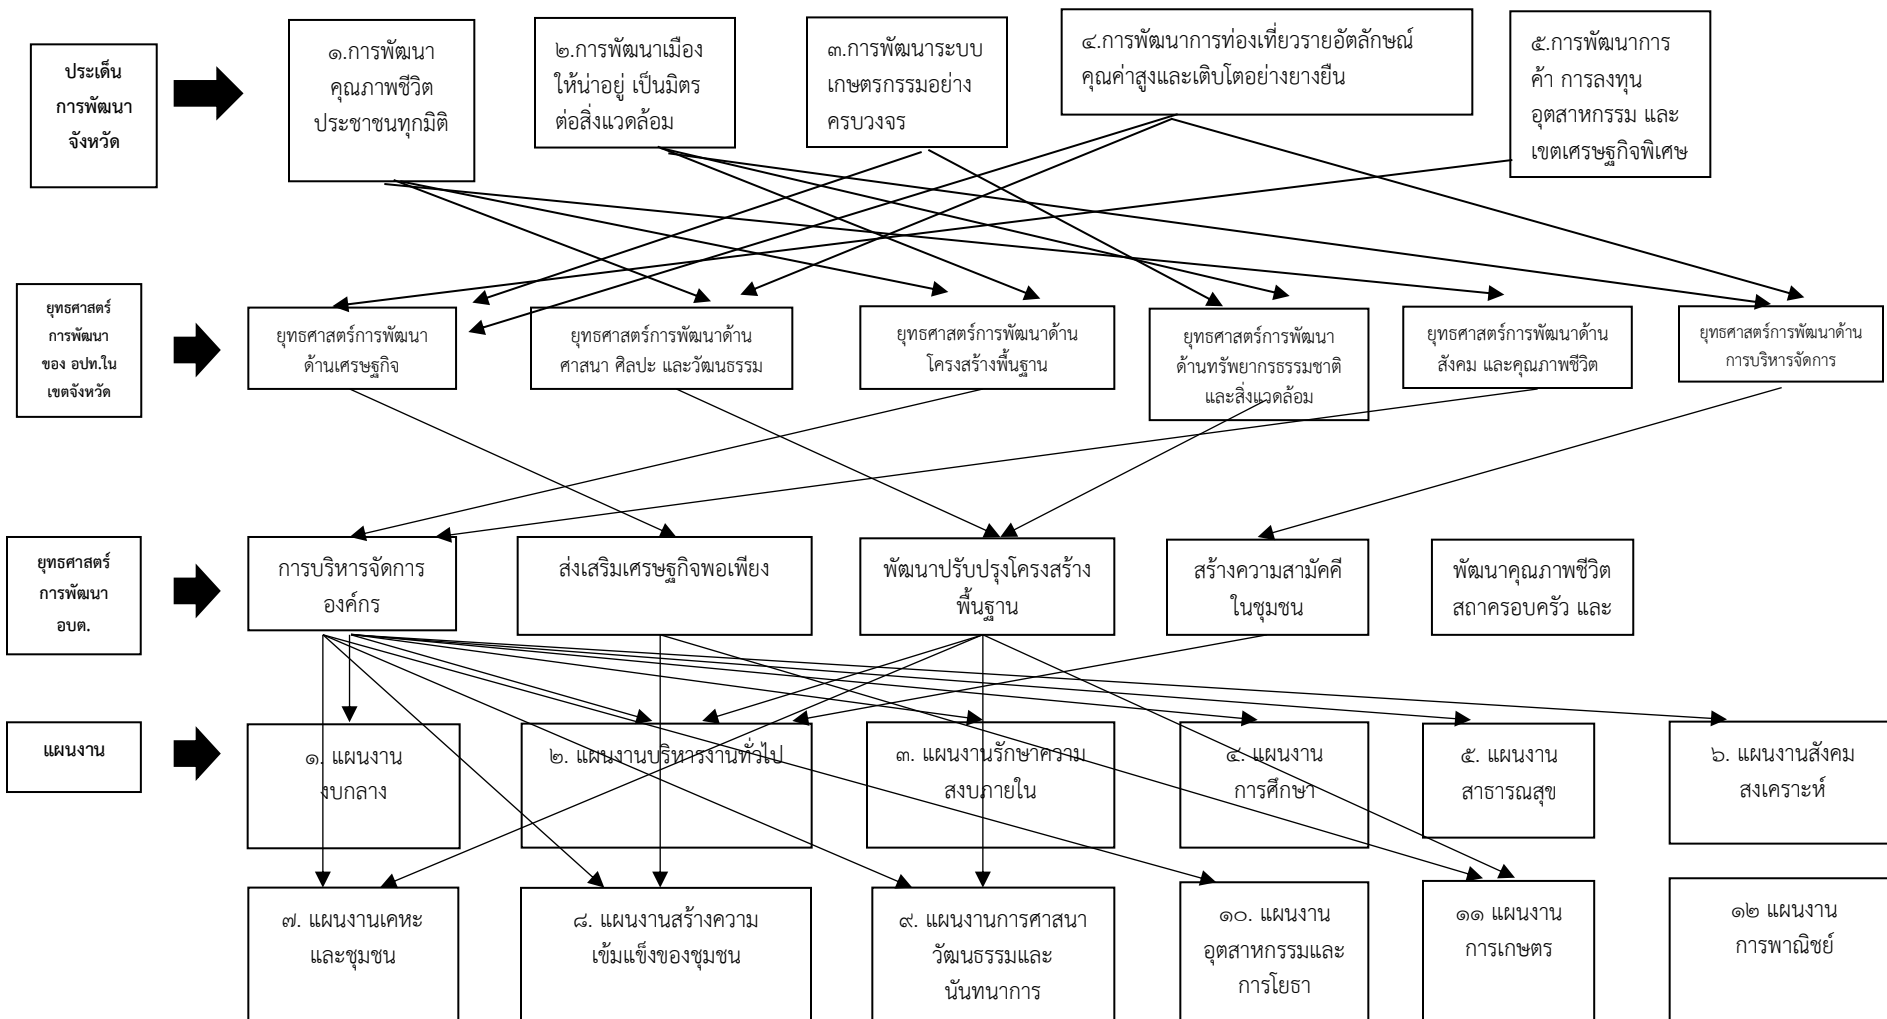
ประเด็น การพัฒนา จังหวัด

๑.การพัฒนา คุณภาพชีวิต ประชาชนทุกมิติ

๒.การพัฒนาเมือง ให้น่าอยู่ เป็นมิตร ต่อสิ่งแวดล้อม

๓.การพัฒนาระบบ เกษตรกรรมอย่าง ครบวงจร

๔.การพัฒนาการท่องเที่ยวรายอัตลักษณ์ คุณค่าสูงและเติบโตอย่างยางยืน

๕.การพัฒนาการ ค้า การลงทุน อุตสาหกรรม และ เขตเศรษฐกิจพิเศษ

ยุทธศาสตร์ การพัฒนา ของ อปท.ใน เขตจังหวัด

ยุทธศาสตร์การพัฒนา ด้านเศรษฐกิจ

ยุทธศาสตร์การพัฒนาด้าน ศาสนา ศิลปะ และวัฒนธรรม

ยุทธศาสตร์การพัฒนาด้าน โครงสร้างพื้นฐาน

ยุทธศาสตร์การพัฒนา ด้านทรัพยากรธรรมชาติ และสิ่งแวดล้อม

ยุทธศาสตร์การพัฒนาด้าน สังคม และคุณภาพชีวิต

ยุทธศาสตร์การพัฒนาด้าน การบริหารจัดการ

ยุทธศาสตร์ การพัฒนา อบต.

การบริหารจัดการ องค์กร

ส่งเสริมเศรษฐกิจพอเพียง

พัฒนาปรับปรุงโครงสร้าง พื้นฐาน

สร้างความสามัคคี ในชุมชน

พัฒนาคุณภาพชีวิต สถาครอบครัว และ

แผนงาน

๑. แผนงาน งบกลาง

๒. แผนงานบริหารงานทั่วไป

๓. แผนงานรักษาความ สงบภายใน

๔. แผนงาน การศึกษา

๕. แผนงาน สาธารณสุข

๖. แผนงานสังคม สงเคราะห์

๗. แผนงานเคหะ และชุมชน

๘. แผนงานสร้างความ เข้มแข็งของชุมชน

๙. แผนงานการศาสนา วัฒนธรรมและ นันทนาการ

๑๐. แผนงาน อุตสาหกรรมและ การโยธา

๑๑ แผนงาน การเกษตร

๑๒ แผนงาน การพาณิชย์